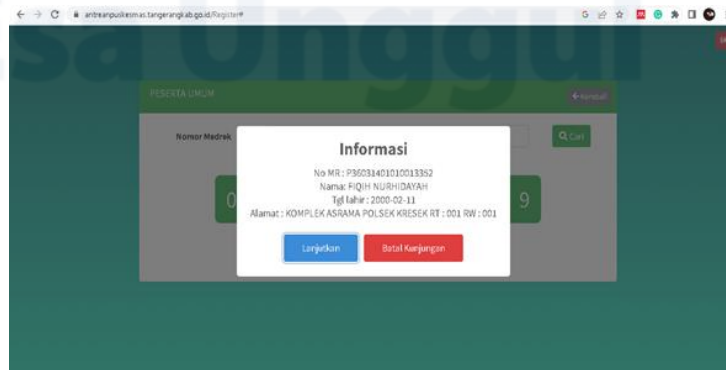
antreanpuskesmas.tangerangkab.go.id/Register#

sa Unggul

PESERTA UMUM

← Kembali

Nomor Medrek

Q Cari

0

9

Informasi

No MR : P36031401010013352

Nama: FIQIH NURHIDAYAH

Tgl lahir : 2000-02-11

Alamat : KOMPLEK ASRAMA POLSEK KRESEK RT : 001 RW : 001

Lanjutkan

Batal Kunjungan